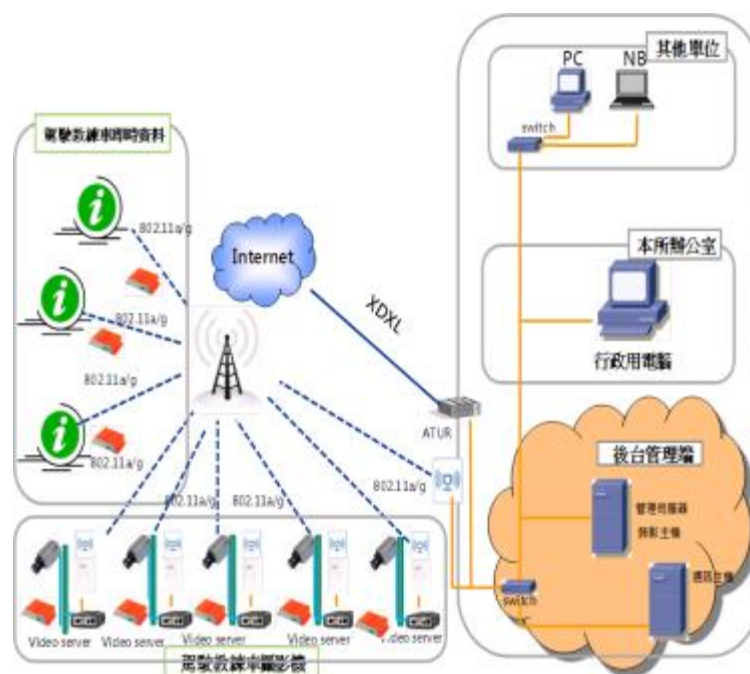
其他單位
PC
NB
switch
駕駛教練車即時資料
802.11a/g
802.11a/g
802.11a/g
802.11a/g
Internet
XDXL
本所辦公室
行政用電腦
ATUR
802.11a/g
802.11a/g
802.11a/g
後台管理端
管理伺服器
錄影主機
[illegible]主機
switch
Video server
Video server
Video server
Video server
Video server
駕駛教練車攝影機